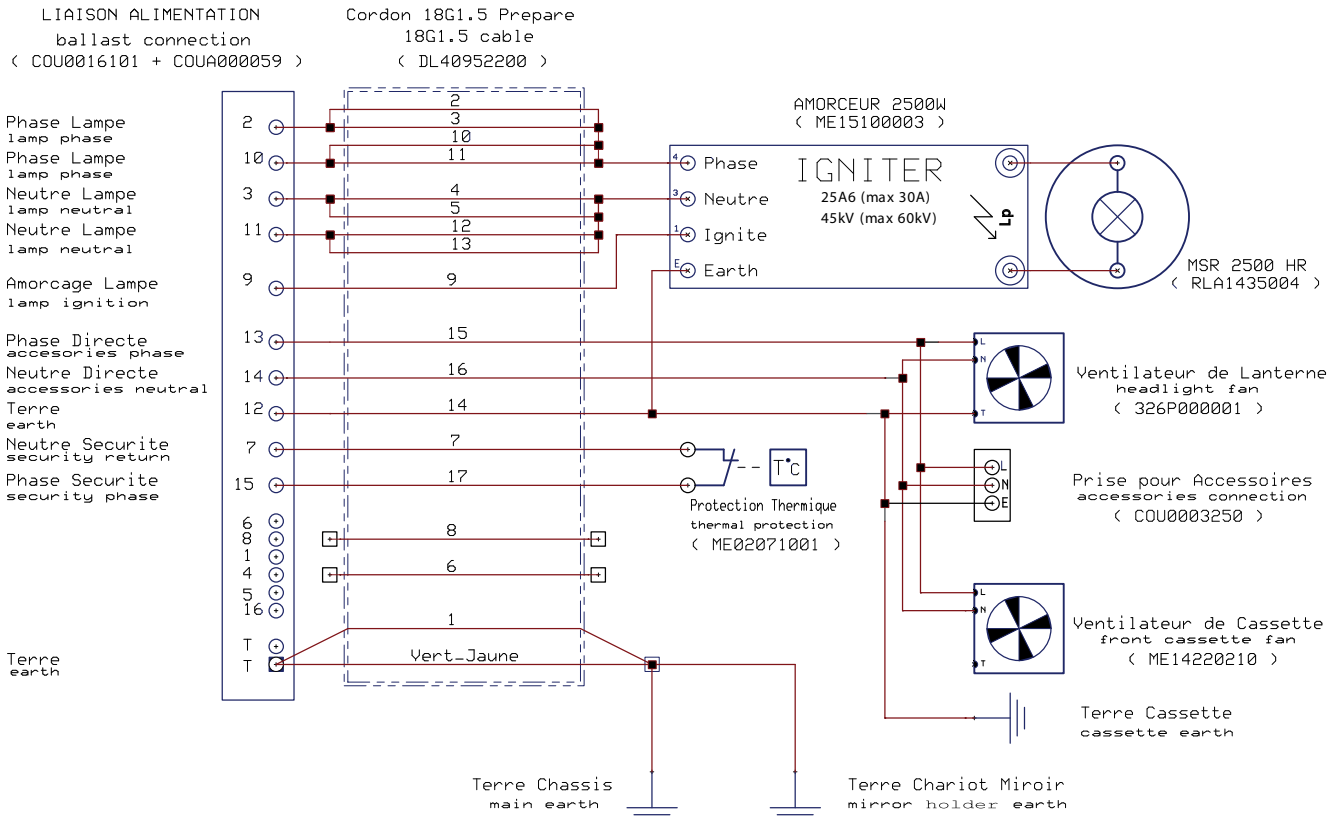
LIAISON ALIMENTATION
ballast connection
( COU0016101 + COUA000059 )

Cordon 18G1.5 Prepare
18G1.5 cable
( DL40952200 )

Phase Lampe
lamp phase
Phase Lampe
lamp phase
Neutre Lampe
lamp neutral
Neutre Lampe
lamp neutral
Amorcage Lampe
lamp ignition
Phase Directe
accesories phase
Neutre Directe
accessories neutral
Terre
earth
Neutre Securite
security return
Phase Securite
security phase

Terre
earth

2
10
3
11
9
13
14
12
7
15
6
8
1
4
5
16
T
T

2
3
10
11
4
5
12
13
9
15
16
14
7
17
8
6
1
Vert_Jaune

AMORCEUR 2500W
( ME15100003 )

4 Phase
3 Neutre
1 Ignite
E Earth

IGNITER
25A6 (max 30A)
45kV (max 60kV)
Lp

MSR 2500 HR
( RLA1435004 )

L
N
T
Ventilateur de Lanterne
headlight fan
( 326P000001 )

L
N
E
Prise pour Accessoires
accessories connection
( COU0003250 )

T°C
Protection Thermique
thermal protection
( ME02071001 )

L
N
T
Ventilateur de Cassette
front cassette fan
( ME14220210 )

Terre Cassette
cassette earth

Terre Chassis
main earth

Terre Chariot Miroir
mirror holder earth